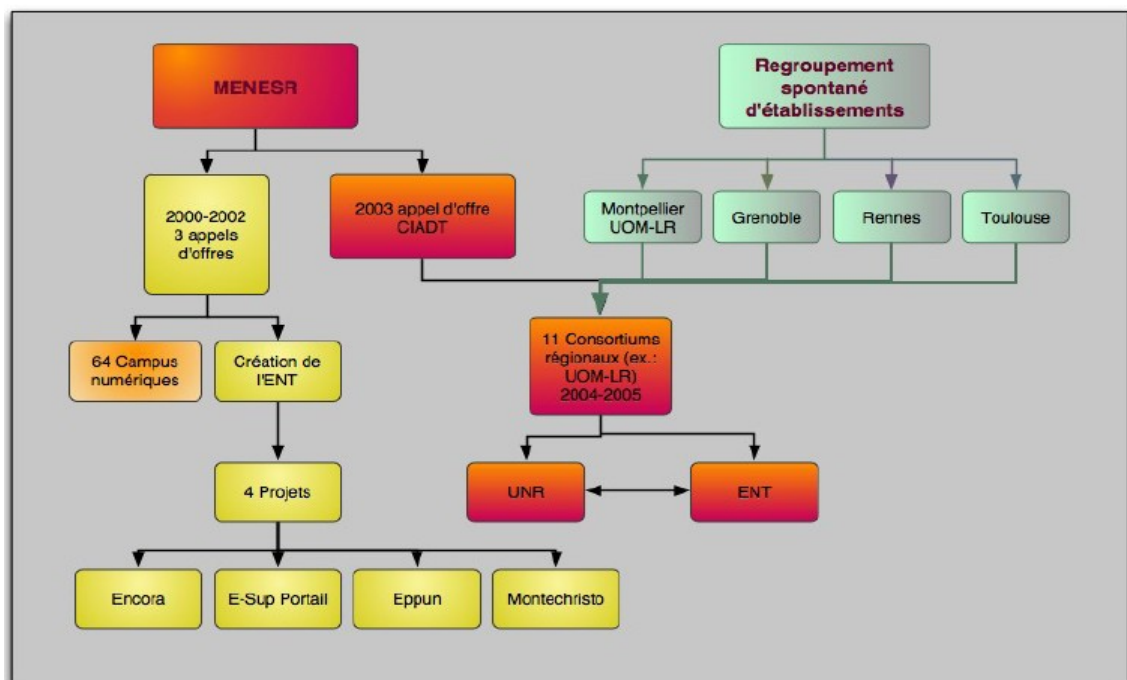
MENESR

Regroupement spontané d'établissements

2000-2002 3 appels d'offres

2003 appel d'offre CIADT

Montpellier UOM-LR

Grenoble

Rennes

Toulouse

64 Campus numériques

Création de l'ENT

11 Consortiums régionaux (ex.: UOM-LR) 2004-2005

UNR

ENT

4 Projets

Encora

E-Sup Portail

Eppun

Montechristo